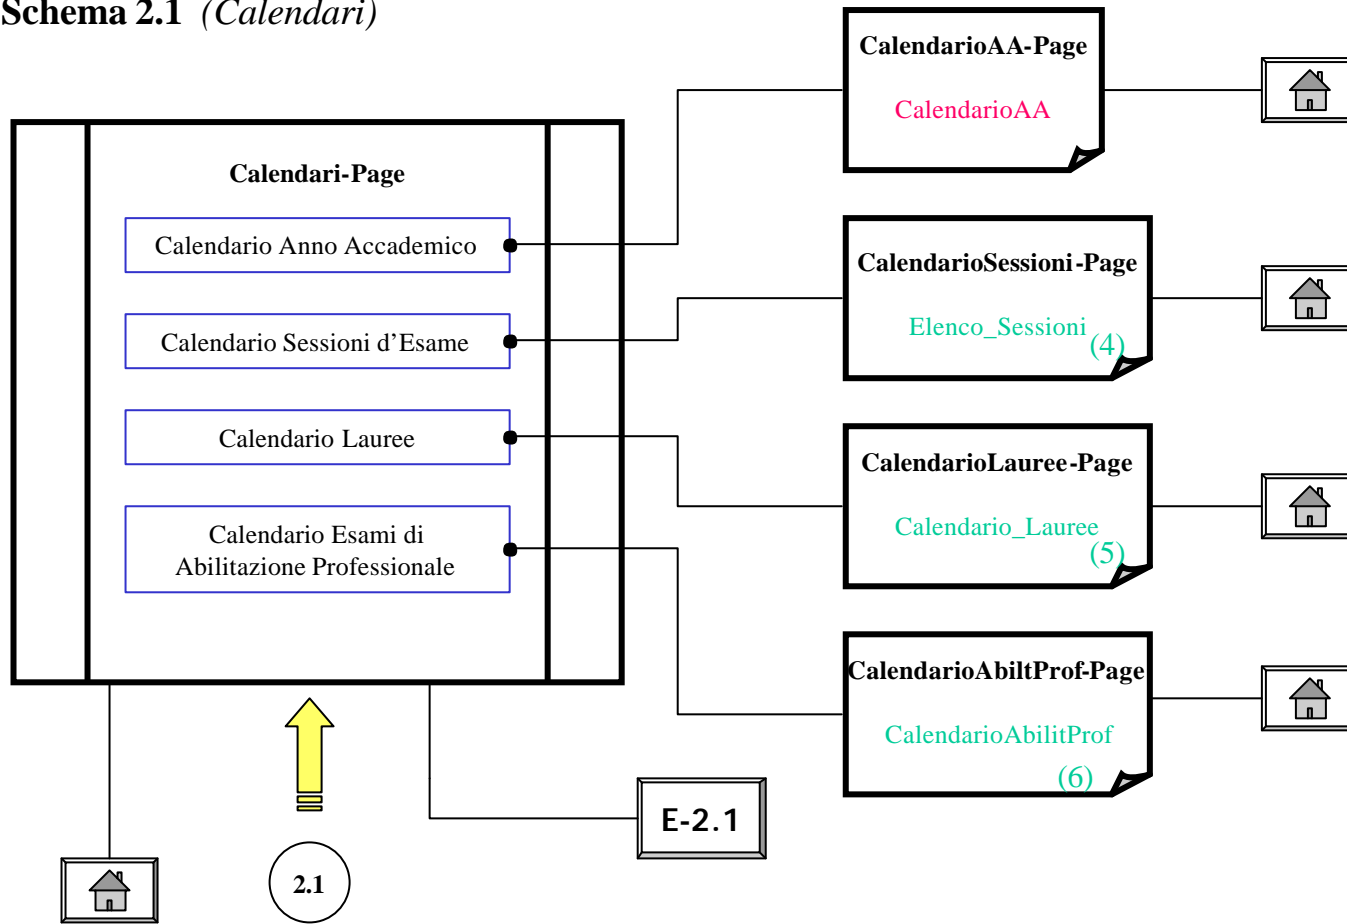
**Schema 2.1** *(Calendari)*

Calendari-Page

Calendario Anno Accademico

Calendario Sessioni d'Esame

Calendario Lauree

Calendario Esami di Abilitazione Professionale

CalendarioAA-Page

CalendarioAA

CalendarioSessioni-Page

Elenco_Sessioni

(4)

CalendarioLauree-Page

Calendario_Lauree

(5)

CalendarioAbiltProf-Page

CalendarioAbilitProf

(6)

E-2.1

2.1